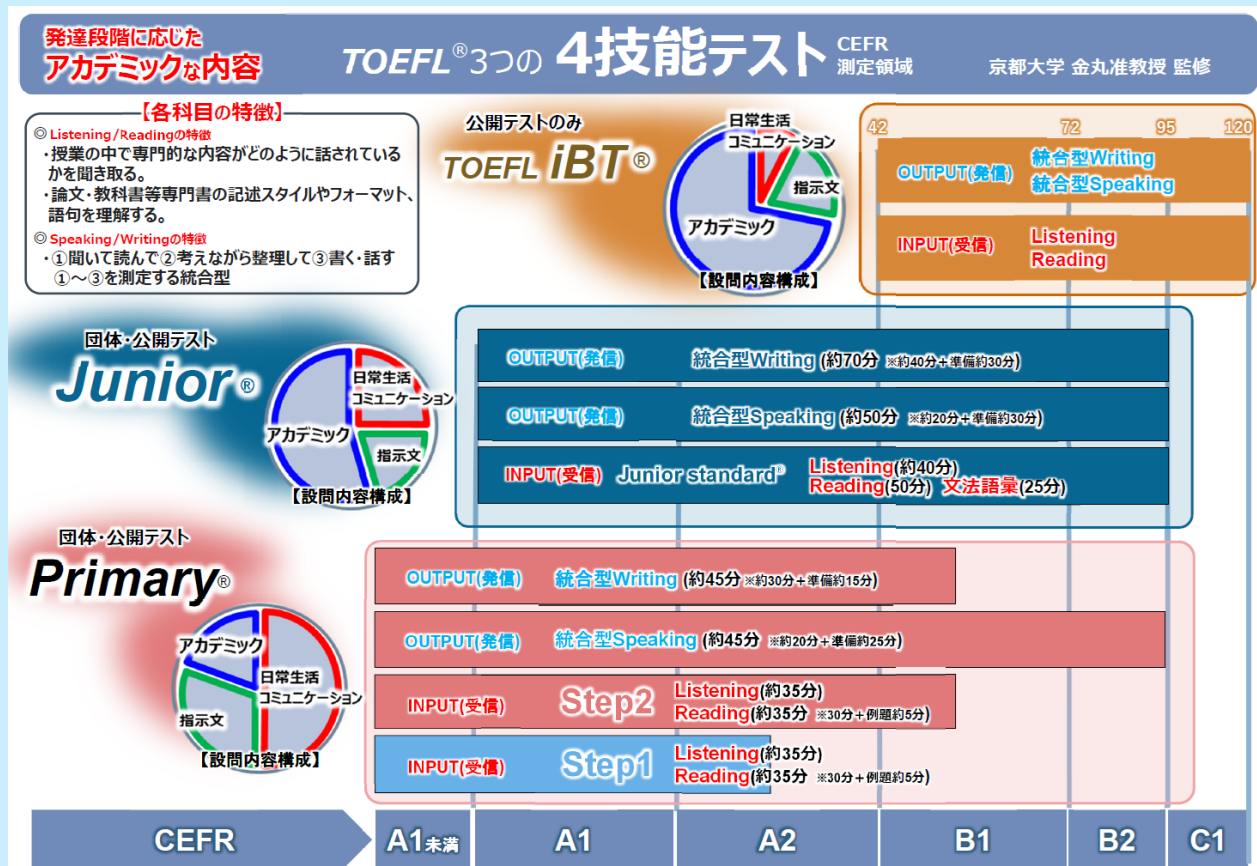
発達段階に応じた
アカデミックな内容

TOEFL® 3つの 4技能テスト

CEFR
測定領域

京都大学 金丸准教授 監修

【各科目の特徴】
◎ Listening/Readingの特徴
・授業の中で専門的な内容がどのように話されているかを聞き取る。
・論文・教科書等専門書の記述スタイルやフォーマット、語句を理解する。
◎ Speaking/Writingの特徴
・①聞いて読んで②考えながら整理して③書く・話す
①〜③を測定する統合型

公開テストのみ
TOEFL iBT®

日常生活
コミュニケーション
指示文
アカデミック
【設問内容構成】

42 72 95 120

OUTPUT(発信) 統合型Writing
統合型Speaking

INPUT(受信) Listening
Reading

団体・公開テスト
Junior®

日常生活
コミュニケーション
アカデミック
指示文
【設問内容構成】

OUTPUT(発信) 統合型Writing (約70分 ※約40分＋準備約30分)

OUTPUT(発信) 統合型Speaking (約50分 ※約20分＋準備約30分)

INPUT(受信) Junior standard® Listening(約40分)
Reading(50分) 文法語彙(25分)

団体・公開テスト
Primary®

アカデミック
日常生活
コミュニケーション
指示文
【設問内容構成】

OUTPUT(発信) 統合型Writing (約45分 ※約30分＋準備約15分)

OUTPUT(発信) 統合型Speaking (約45分 ※約20分＋準備約25分)

INPUT(受信) Step2 Listening(約35分)
Reading(約35分 ※30分＋例題約5分)

INPUT(受信) Step1 Listening(約35分)
Reading(約35分 ※30分＋例題約5分)

CEFR | A1未満 | A1 | A2 | B1 | B2 | C1